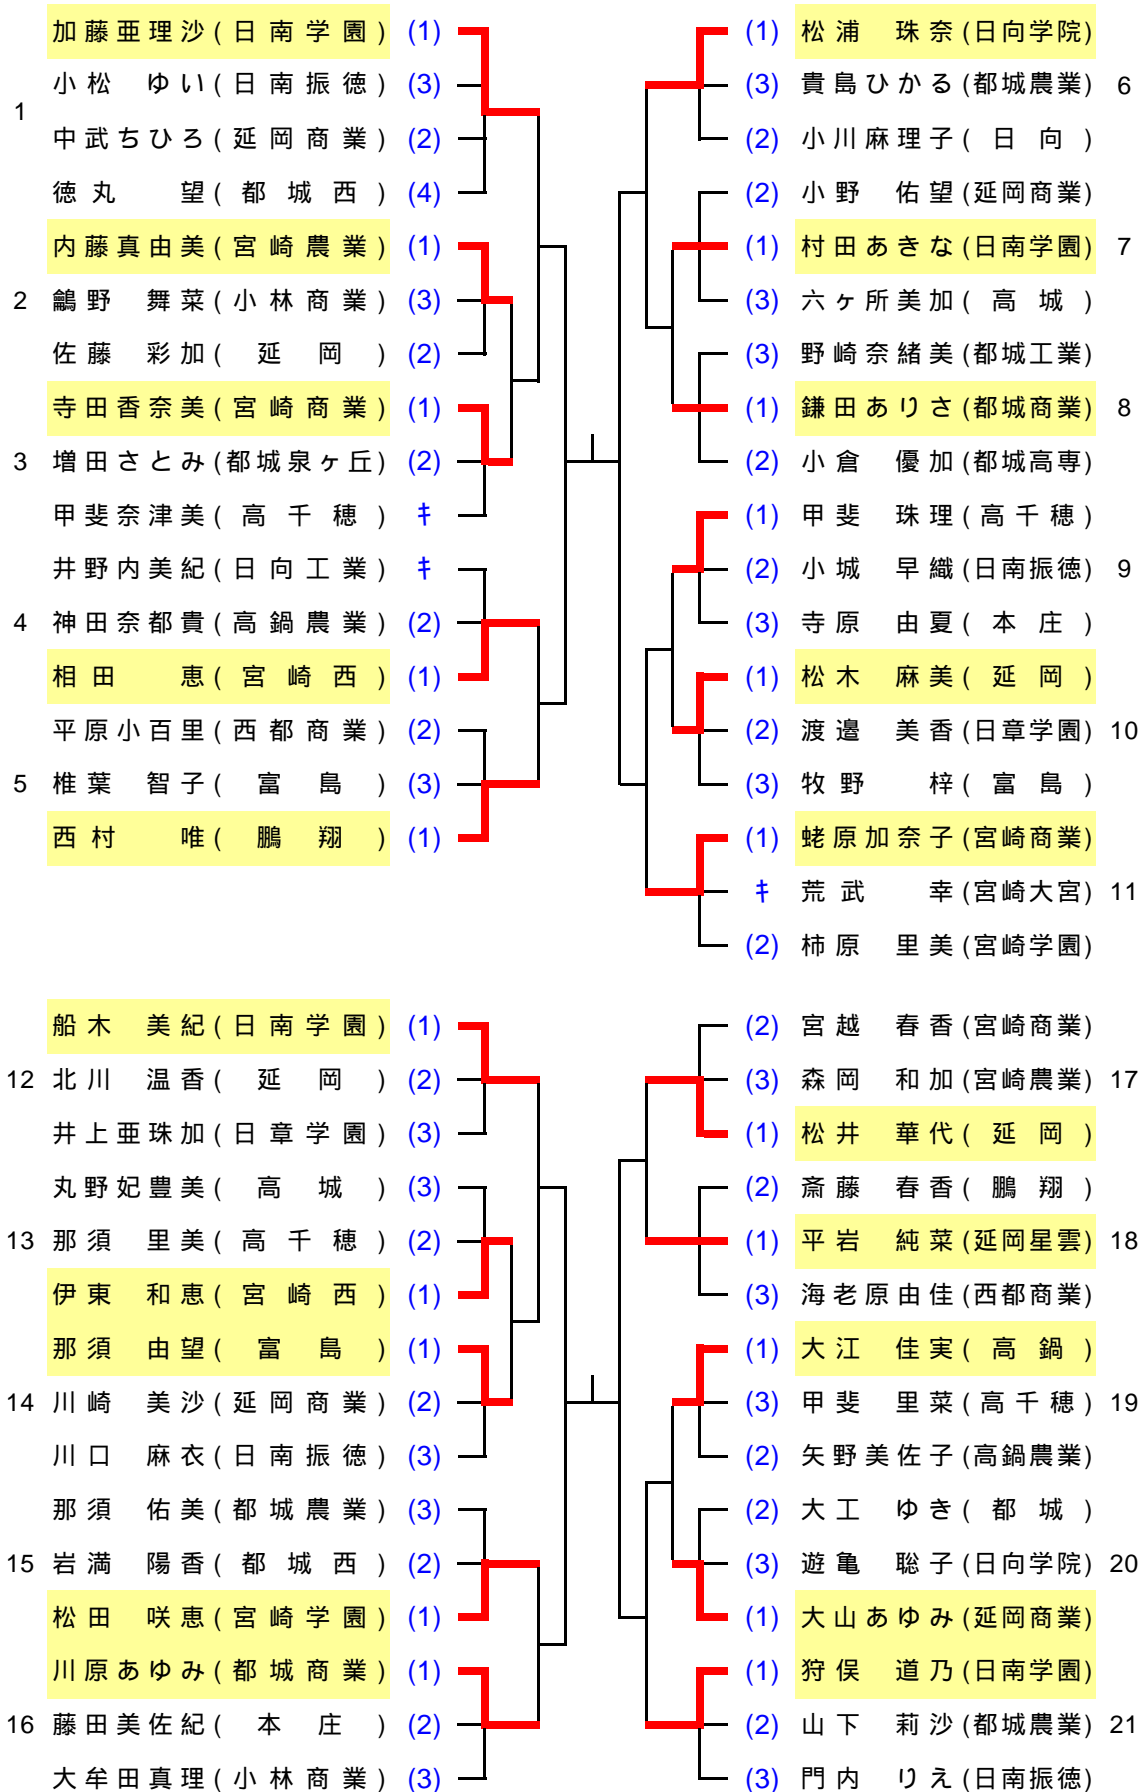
加藤亜理沙(日南学園) (1)
1 小松 ゆい(日南振徳) (3)
中武ちひろ(延岡商業) (2)
徳丸 望(都城西) (4)
内藤真由美(宮崎農業) (1)
2 鶴野 舞菜(小林商業) (3)
佐藤 彩加(延岡) (2)
寺田香奈美(宮崎商業) (1)
3 増田さとみ(都城泉ヶ丘) (2)
甲斐奈津美(高千穂) ｷ
井野内美紀(日向工業) ｷ
4 神田奈都貴(高鍋農業) (2)
相田 恵(宮崎西) (1)
平原小百里(西都商業) (2)
5 椎葉 智子(富島) (3)
西村 唯(鵬翔) (1)

(1) 松浦 珠奈(日向学院)
(3) 貴島ひかる(都城農業) 6
(2) 小川麻理子(日向)
(2) 小野 佑望(延岡商業)
(1) 村田あきな(日南学園) 7
(3) 六ヶ所美加(高城)
(3) 野崎奈緒美(都城工業)
(1) 鎌田ありさ(都城商業) 8
(2) 小倉 優加(都城高専)
(1) 甲斐 珠理(高千穂)
(2) 小城 早織(日南振徳) 9
(3) 寺原 由夏(本庄)
(1) 松木 麻美(延岡)
(2) 渡邉 美香(日章学園) 10
(3) 牧野 梓(富島)
(1) 蛯原加奈子(宮崎商業)
ｷ 荒武 幸(宮崎大宮) 11
(2) 柿原 里美(宮崎学園)

船木 美紀(日南学園) (1)
12 北川 温香(延岡) (2)
井上亜珠加(日章学園) (3)
丸野妃豊美(高城) (3)
13 那須 里美(高千穂) (2)
伊東 和恵(宮崎西) (1)
那須 由望(富島) (1)
14 川崎 美沙(延岡商業) (2)
川口 麻衣(日南振徳) (3)
那須 佑美(都城農業) (3)
15 岩満 陽香(都城西) (2)
松田 咲恵(宮崎学園) (1)
川原あゆみ(都城商業) (1)
16 藤田美佐紀(本庄) (2)
大牟田真理(小林商業) (3)

(2) 宮越 春香(宮崎商業)
(3) 森岡 和加(宮崎農業) 17
(1) 松井 華代(延岡)
(2) 斎藤 春香(鵬翔)
(1) 平岩 純菜(延岡星雲) 18
(3) 海老原由佳(西都商業)
(1) 大江 佳実(高鍋)
(3) 甲斐 里菜(高千穂) 19
(2) 矢野美佐子(高鍋農業)
(2) 大工 ゆき(都城)
(3) 遊亀 聡子(日向学院) 20
(1) 大山あゆみ(延岡商業)
(1) 狩俣 道乃(日南学園)
(2) 山下 莉沙(都城農業) 21
(3) 門内 りえ(日南振徳)